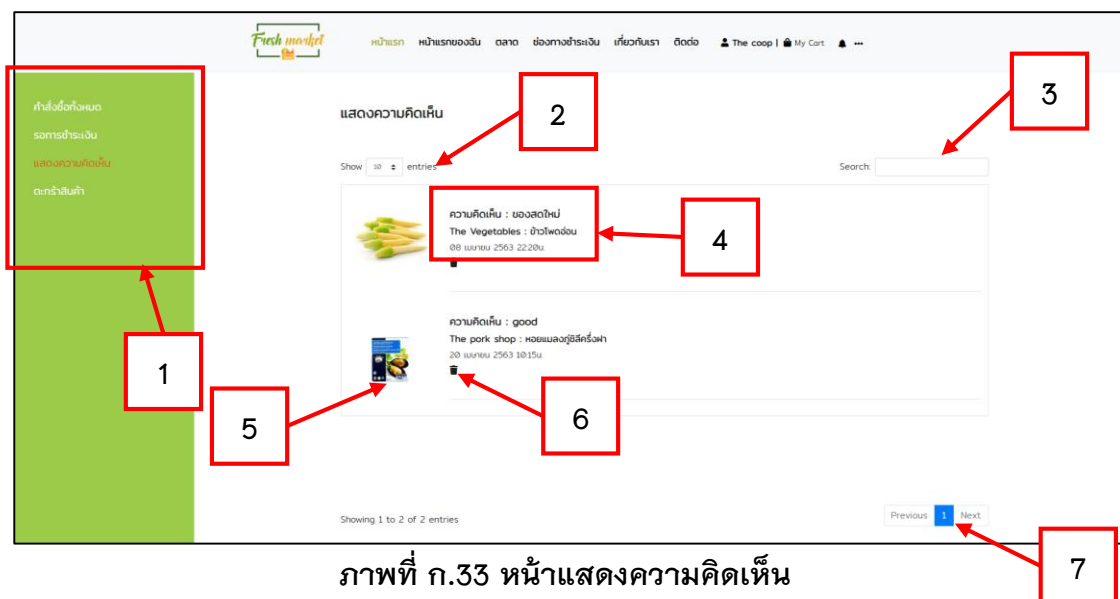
Fresh market

หน้าแรก หน้าแรกของฉัน ตลาด ช่องทางชำระเงิน เกี่ยวกับเรา ติดต่อ The coop | My Cart

คำสั่งซื้อทั้งหมด
รอการชำระเงิน
แสดงความคิดเห็น
ตะกร้าสินค้า

แสดงความคิดเห็น

Show 10 entries

Search:

ความคิดเห็น : ของสดใหม่
The Vegetables : ข้าวโพดอ่อน
08 เมษายน 2563 22:20น.

ความคิดเห็น : good
The pork shop : หอยแมลงภู่ชิลีครึ่งฝา
20 เมษายน 2563 10:15น.

Showing 1 to 2 of 2 entries

Previous 1 Next

1
2
3
4
5
6
7

ภาพที่ ก.33 หน้าแสดงความคิดเห็น